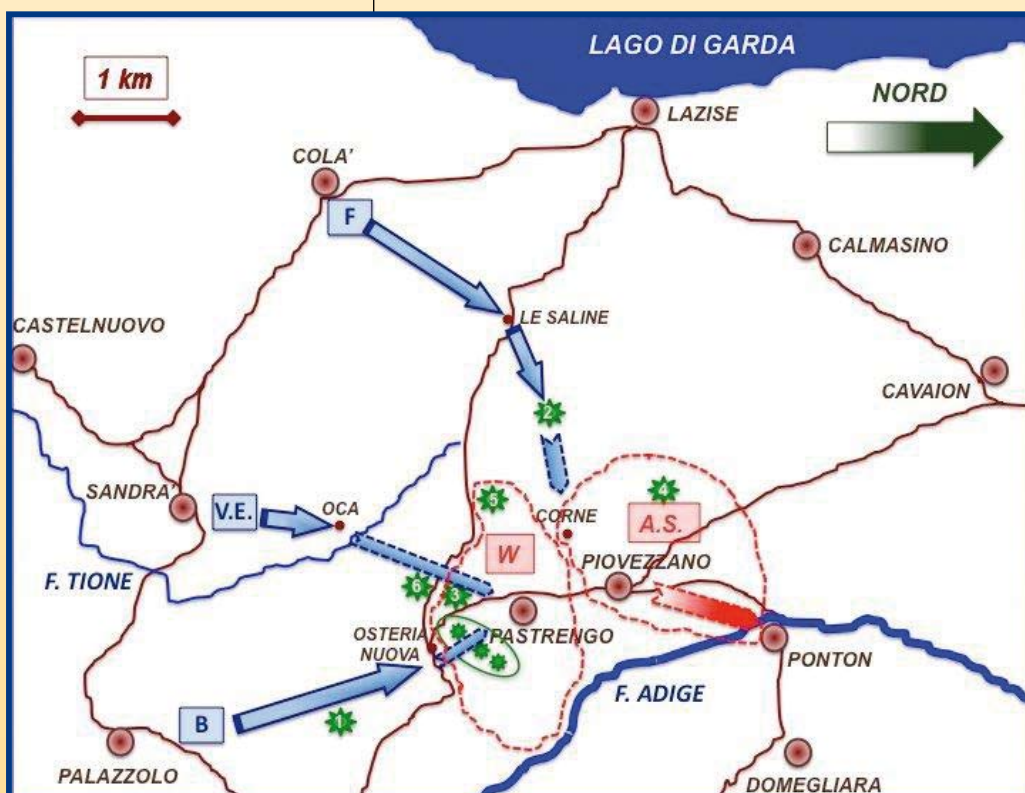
LAGO DI GARDA

1 km

NORD

LAZISE

COLA'

F

CALMASINO

CASTELNUOVO

LE SALINE

CAVAION

2

SANDRA'

V.E.

OCA

5

4

CORNE

A.S.

W

F. TIONE

PIOVEZZANO

6

3

OSTERIA NUOVA

PASTRENGO

PONTON

F. ADIGE

B

1

PALAZZOLO

DOMEGLIARA